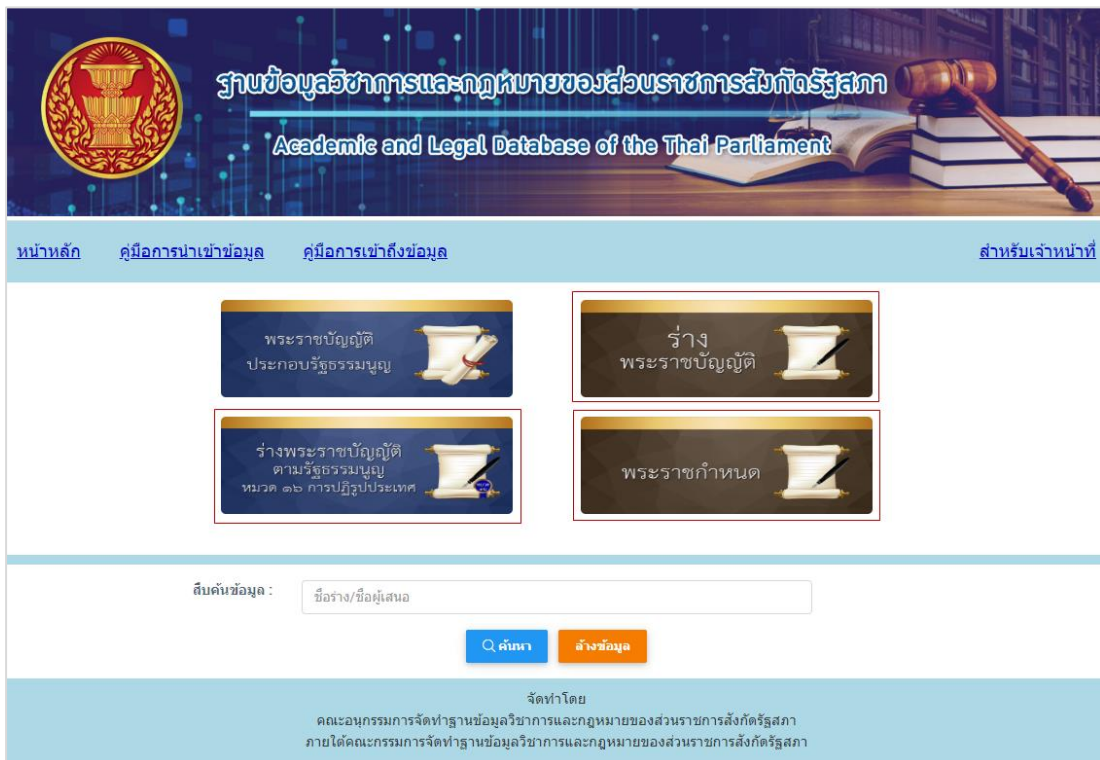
ฐานข้อมูลวิชาการและกฎหมายของส่วนราชการสังกัดรัฐสภา

Academic and Legal Database of the Thai Parliament

หน้าหลัก คู่มือการนำเข้าข้อมูล คู่มือการเข้าถึงข้อมูล สำหรับเจ้าหน้าที่

พระราชบัญญัติ ประกอบรัฐธรรมนูญ

ร่าง พระราชบัญญัติ

ร่างพระราชบัญญัติ ตามรัฐธรรมนูญ หมวด ๑๖ การปฏิรูปประเทศ

พระราชกำหนด

สืบค้นข้อมูล :

ชื่อร่าง/ชื่อผู้เสนอ

ค้นหา

ล้างข้อมูล

จัดทำโดย
คณะอนุกรรมการจัดทำฐานข้อมูลวิชาการและกฎหมายของส่วนราชการสังกัดรัฐสภา
ภายใต้คณะกรรมการจัดทำฐานข้อมูลวิชาการและกฎหมายของส่วนราชการสังกัดรัฐสภา